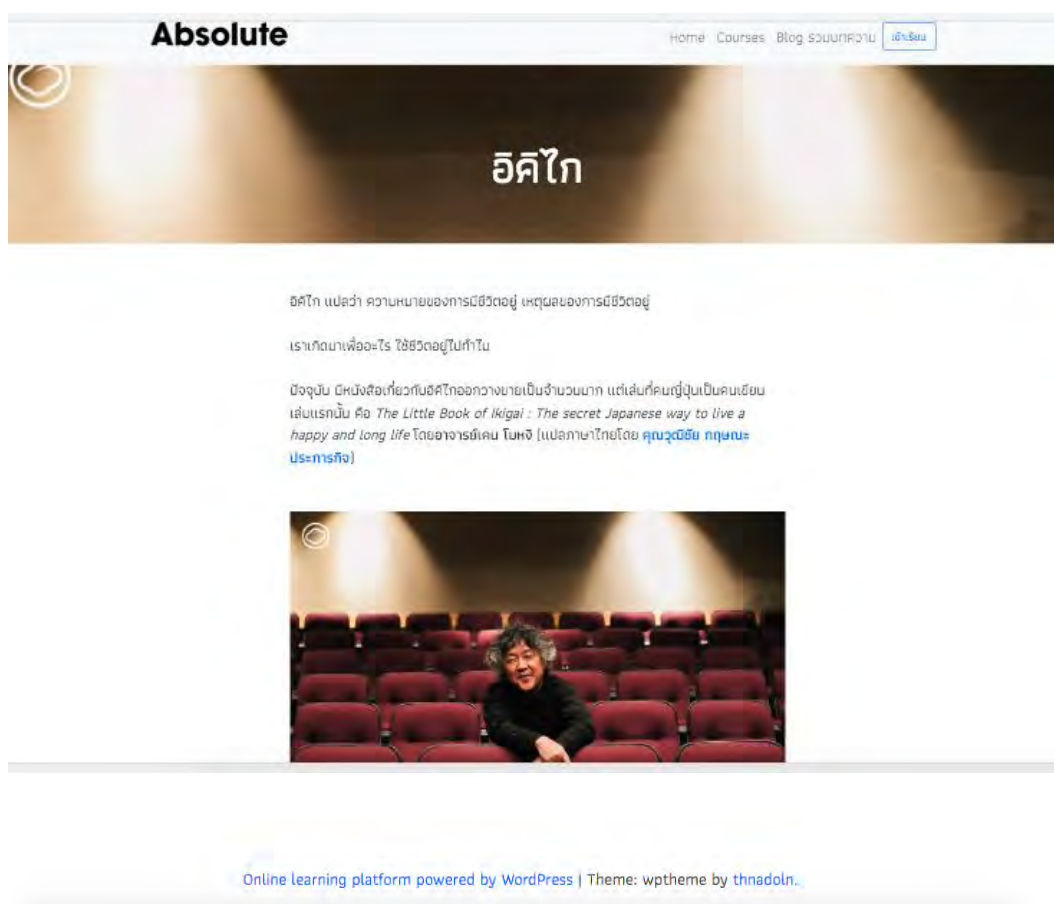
Absolute

Home Courses Blog รวมบทความ เข้าเรียน

อิคิไก

อิคิไก แปลว่า ความหมายของการมีชีวิตอยู่ เหตุผลของการมีชีวิตอยู่

เราเกิดมาเพื่ออะไร ใช้ชีวิตอยู่ไปทำไม

ปัจจุบัน มีหนังสือเกี่ยวกับอิคิไกออกวางขายเป็นจำนวนมาก แต่เล่มที่คนญี่ปุ่นเป็นคนเขียนเล่มแรกนั้น คือ The Little Book of Ikigai : The secret Japanese way to live a happy and long life โดยอาจารย์เคน โมงงิ (แปลภาษาไทยโดย คุณวุฒิชัย กฤษณะประการกิจ)

Online learning platform powered by WordPress | Theme: wptheme by thnadoln.